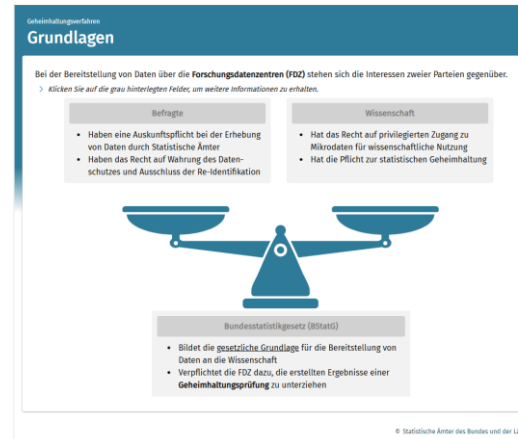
Geheimhaltungsverfahren

Grundlagen

Bei der Bereitstellung von Daten über die Forschungsdatenzentren (FDZ) stehen sich die Interessen zweier Parteien gegenüber.

> Klicken Sie auf die grau hinterlegten Felder, um weitere Informationen zu erhalten.

Befragte

- Haben eine Auskunftspflicht bei der Erhebung von Daten durch Statistische Ämter
- Haben das Recht auf Wahrung des Datenschutzes und Ausschluss der Re-Identifikation

Wissenschaft

- Hat das Recht auf privilegierten Zugang zu Mikrodaten für wissenschaftliche Nutzung
- Hat die Pflicht zur statistischen Geheimhaltung

Bundesstatistikgesetz (BStatG)

- Bildet die gesetzliche Grundlage für die Bereitstellung von Daten an die Wissenschaft
- Verpflichtet die FDZ dazu, die erstellten Ergebnisse einer Geheimhaltungsprüfung zu unterziehen

© Statistische Ämter des Bundes und der L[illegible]